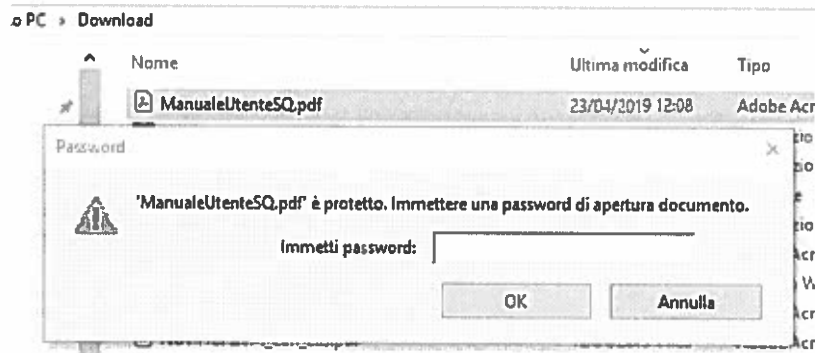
o PC › Download

Nome
Ultima modifica
Tipo

ManualeUtenteSQ.pdf
23/04/2019 12:08
Adobe Acr

Password

'ManualeUtenteSQ.pdf' è protetto. Immettere una password di apertura documento.

Immetti password:

OK
Annulla

zio
zio
e
zio
Acr
W
Acr
Acr